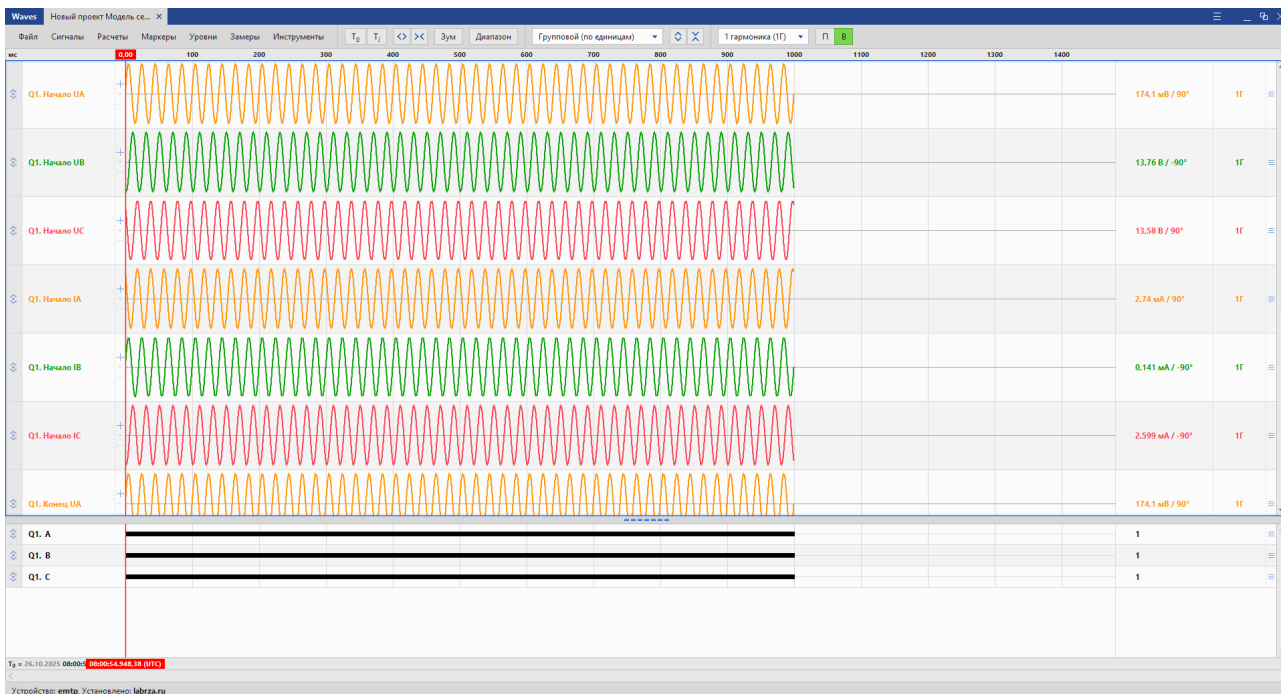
Waves Новый проект Модель се... ×

Файл Сигналы Расчеты Маркеры Уровни Замеры Инструменты $T_0$ $T_i$ <> >< Зум Диапазон Групповой (по единицам) 1 гармоника (1Г) П В

мс 0,00 100 200 300 400 500 600 700 800 900 1000 1100 1200 1300 1400

Q1. Начало UA 174,1 мВ / 90° 1Г
Q1. Начало UB 13,76 В / -90° 1Г
Q1. Начало UC 13,58 В / 90° 1Г
Q1. Начало IA 2,74 мА / 90° 1Г
Q1. Начало IB 0,141 мА / -90° 1Г
Q1. Начало IC 2,599 мА / -90° 1Г
Q1. Конец UA 174,1 мВ / 90° 1Г

Q1. A 1
Q1. B 1
Q1. C 1

$T_0$ = 26.10.2025 08:00:5 08:00:54.948,38 (UTC)

Устройство: emtp. Установлено: labrza.ru